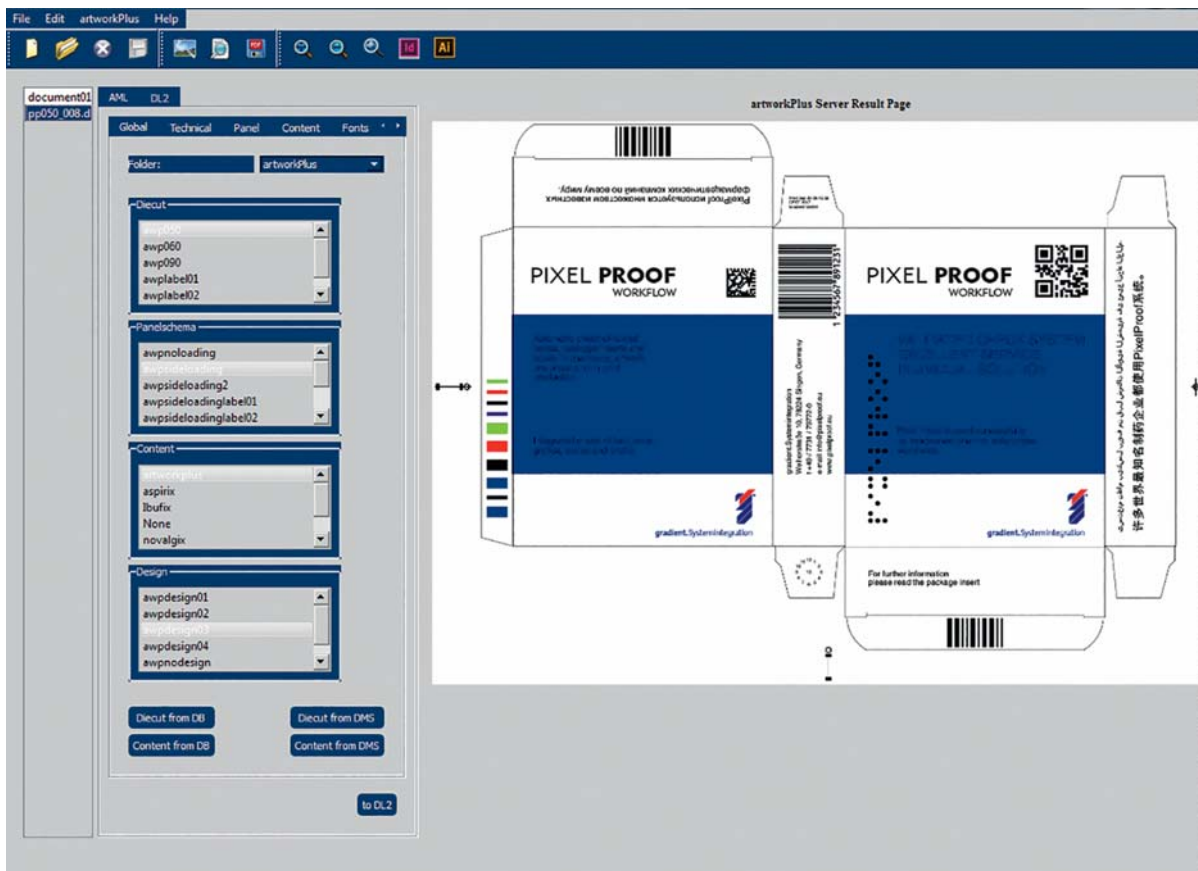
File Edit artworkPlus Help

Id AI

document01
pp050_008.d

AML DL2

Global Technical Panel Content Fonts

Folder: artworkPlus

Diecut
awp050
awp060
awp090
awplabel01
awplabel02

Panelschema
awpnoloading
awpsideloading
awpsideloading2
awpsideloadinglabel01
awpsideloadinglabel02

Content
artworkplus
aspirix
Ibufix
None
novalgix

Design
awpdesign01
awpdesign02
awpdesign03
awpdesign04
awpnodesign

Diecut from DB
Diecut from DMS
Content from DB
Content from DMS

to DL2

artworkPlus Server Result Page

PixelProof используется множеством известных фармацевтических компаний по всему миру.

PIXEL PROOF WORKFLOW

1 234567 891231

gradient.SystemIntegration

PIXEL PROOF WORKFLOW

许多世界最知名制药企业都使用PixelProof系统。

gradient.SystemIntegration

gradient.SystemIntegration

For further information please read the package insert